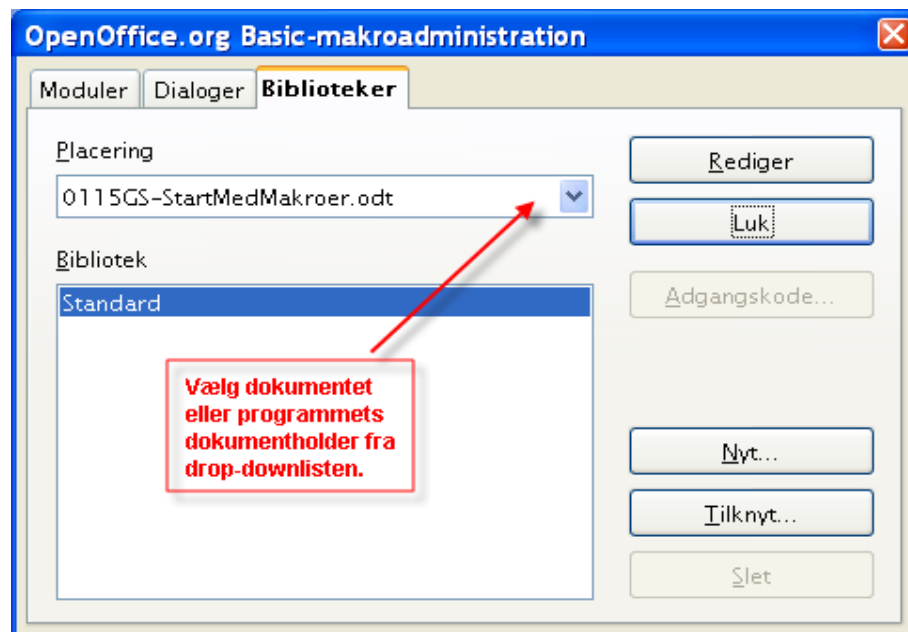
OpenOffice.org Basic-makroadministration

Moduler
Dialoger
Biblioteker

Placering
0115GS-StartMedMakroer.odt

Bibliotek
Standard

Vælg dokumentet eller programmets dokumentholder fra drop-downlisten.

Rediger
Luk
Adgangskode...
Nyt...
Tilknyt...
Slet